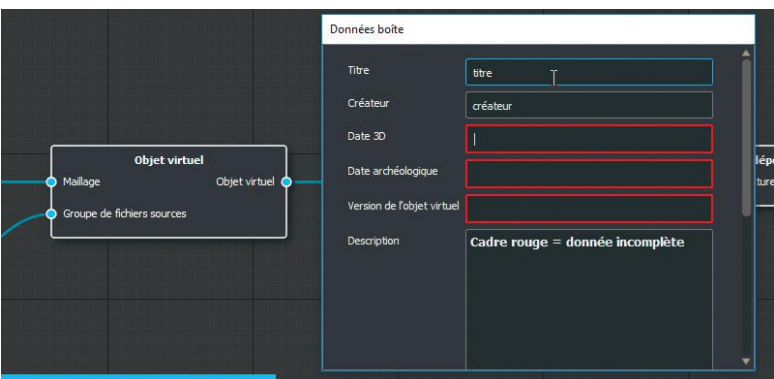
Objet virtuel
Maillage
Objet virtuel
Groupe de fichiers sources

Données boîte
Titre
titre
Créateur
créateur
Date 3D
Date archéologique
Version de l'objet virtuel
Description
Cadre rouge = donnée incomplète

lépo
ture